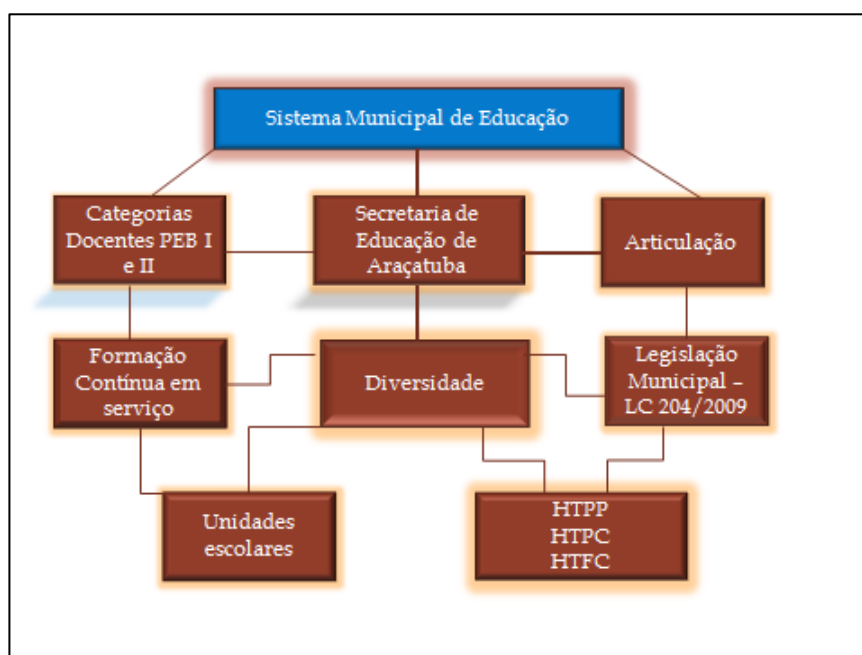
Sistema Municipal de Educação

Categorias Docentes PEB I e II

Secretaria de Educação de Araçatuba

Articulação

Formação Contínua em serviço

Diversidade

Legislação Municipal – LC 204/2009

Unidades escolares

HTPP
HTPC
HTFC